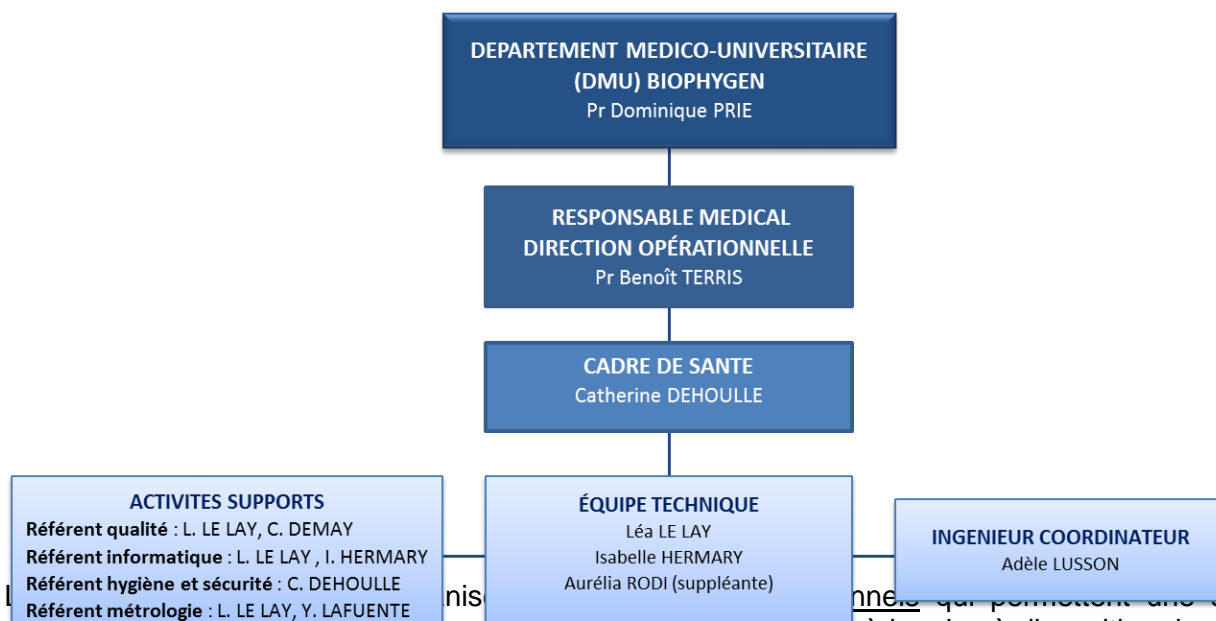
DEPARTEMENT MEDICO-UNIVERSITAIRE (DMU) BIOPHYGEN
Pr Dominique PRIE

RESPONSABLE MEDICAL DIRECTION OPÉRATIONNELLE
Pr Benoît TERRIS

CADRE DE SANTE
Catherine DEHOULLE

ACTIVITES SUPPORTS
Référent qualité : L. LE LAY, C. DEMAY
Référent informatique : L. LE LAY , I. HERMARY
Référent hygiène et sécurité : C. DEHOULLE
Référent métrologie : L. LE LAY, Y. LAFUENTE

ÉQUIPE TECHNIQUE
Léa LE LAY
Isabelle HERMARY
Aurélia RODI (suppléante)

INGENIEUR COORDINATEUR
Adèle LUSSON

L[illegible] nis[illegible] nnels qui permettent une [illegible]